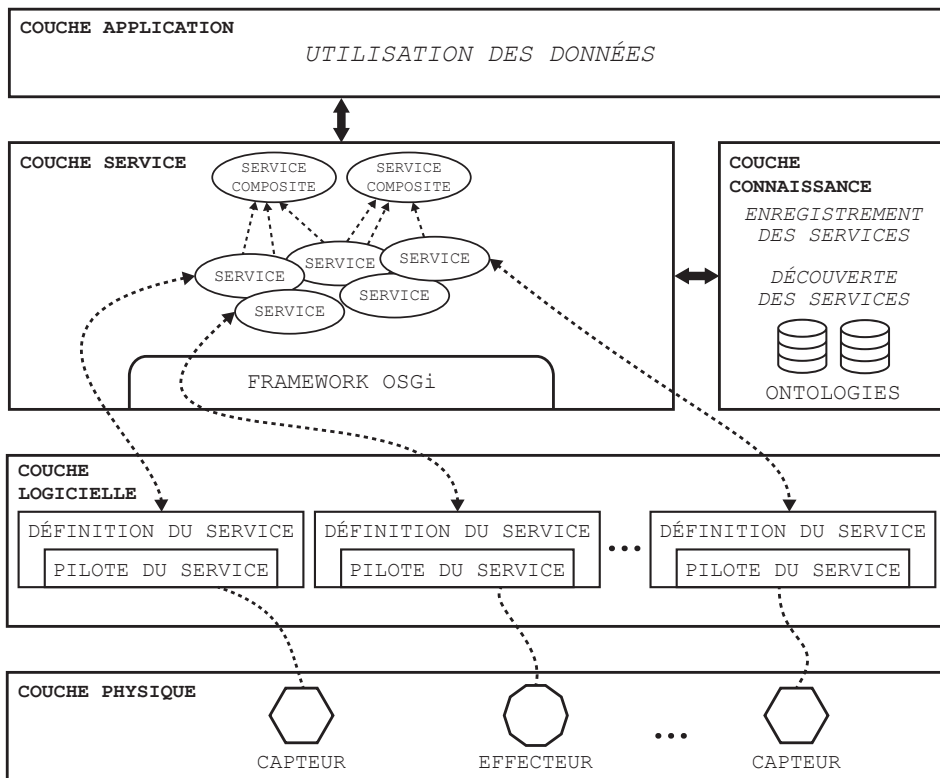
COUCHE APPLICATION

UTILISATION DES DONNÉES

COUCHE SERVICE

SERVICE COMPOSITE

SERVICE COMPOSITE

SERVICE

SERVICE

SERVICE

SERVICE

SERVICE

FRAMEWORK OSGi

COUCHE CONNAISSANCE

ENREGISTREMENT DES SERVICES

DÉCOUVERTE DES SERVICES

ONTOLOGIES

COUCHE LOGICIELLE

DÉFINITION DU SERVICE

PILOTE DU SERVICE

DÉFINITION DU SERVICE

PILOTE DU SERVICE

...

DÉFINITION DU SERVICE

PILOTE DU SERVICE

COUCHE PHYSIQUE

CAPTEUR

EFFECTEUR

...

CAPTEUR